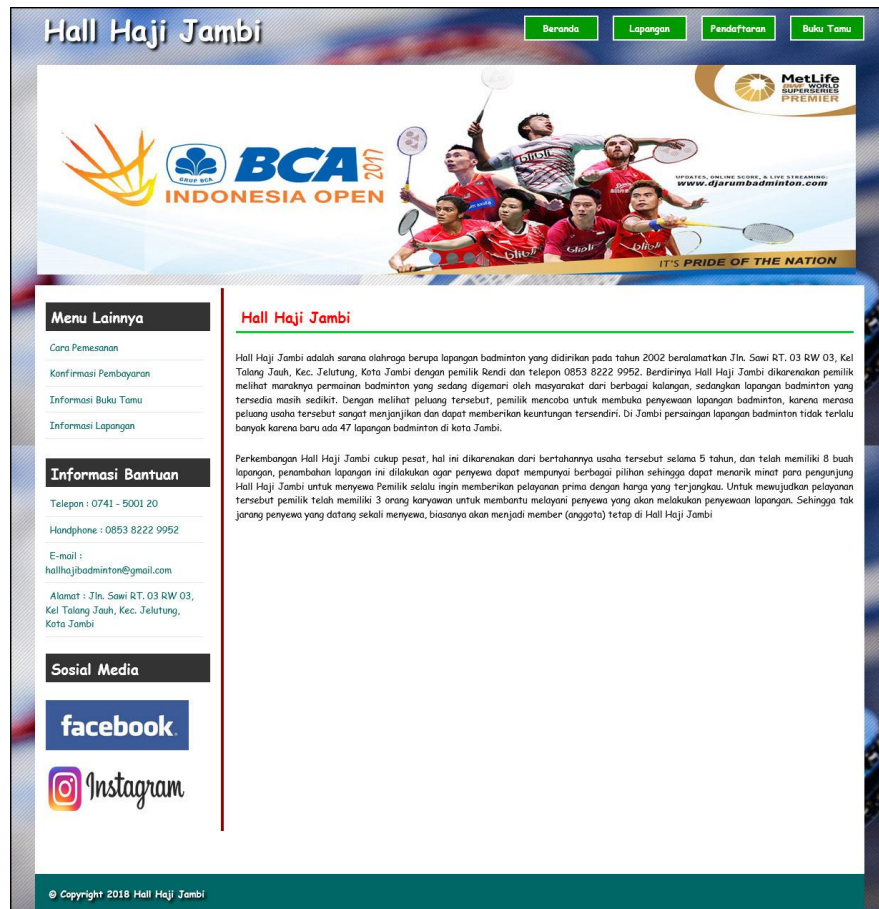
Hall Haji Jambi

Beranda Lapangan Pendaftaran Buku Tamu

MetLife BWF WORLD SUPERSERIES PREMIER

GRUP BCA BCA 2017 INDONESIA OPEN

UPDATES, ONLINE SCORE, & LIVE STREAMING: www.djarumbadminton.com

IT'S PRIDE OF THE NATION

Menu Lainnya

Cara Pemesanan

Konfirmasi Pembayaran

Informasi Buku Tamu

Informasi Lapangan

Informasi Bantuan

Telepon : 0741 - 5001 20

Handphone : 0853 8222 9952

E-mail : hallhajibadminton@gmail.com

Alamat : Jln. Sawi RT. 03 RW 03, Kel Talang Jauh, Kec. Jelutung, Kota Jambi

Sosial Media

facebook

Instagram

Hall Haji Jambi

Hall Haji Jambi adalah sarana olahraga berupa lapangan badminton yang didirikan pada tahun 2002 beralamatkan Jln. Sawi RT. 03 RW 03, Kel Talang Jauh, Kec. Jelutung, Kota Jambi dengan pemilik Rendi dan telepon 0853 8222 9952. Berdirinya Hall Haji Jambi dikarenakan pemilik melihat maraknya permainan badminton yang sedang digemari oleh masyarakat dari berbagai kalangan, sedangkan lapangan badminton yang tersedia masih sedikit. Dengan melihat peluang tersebut, pemilik mencoba untuk membuka penyewaan lapangan badminton, karena merasa peluang usaha tersebut sangat menjanjikan dan dapat memberikan keuntungan tersendiri. Di Jambi persaingan lapangan badminton tidak terlalu banyak karena baru ada 47 lapangan badminton di kota Jambi.

Perkembangan Hall Haji Jambi cukup pesat, hal ini dikarenakan dari bertahannya usaha tersebut selama 5 tahun, dan telah memiliki 8 buah lapangan, penambahan lapangan ini dilakukan agar penyewa dapat mempunyai berbagai pilihan sehingga dapat menarik minat para pengunjung Hall Haji Jambi untuk menyewa Pemilik selalu ingin memberikan pelayanan prima dengan harga yang terjangkau. Untuk mewujudkan pelayanan tersebut pemilik telah memiliki 3 orang karyawan untuk membantu melayani penyewa yang akan melakukan penyewaan lapangan. Sehingga tak jarang penyewa yang datang sekali menyewa, biasanya akan menjadi member (anggota) tetap di Hall Haji Jambi

© Copyright 2018 Hall Haji Jambi